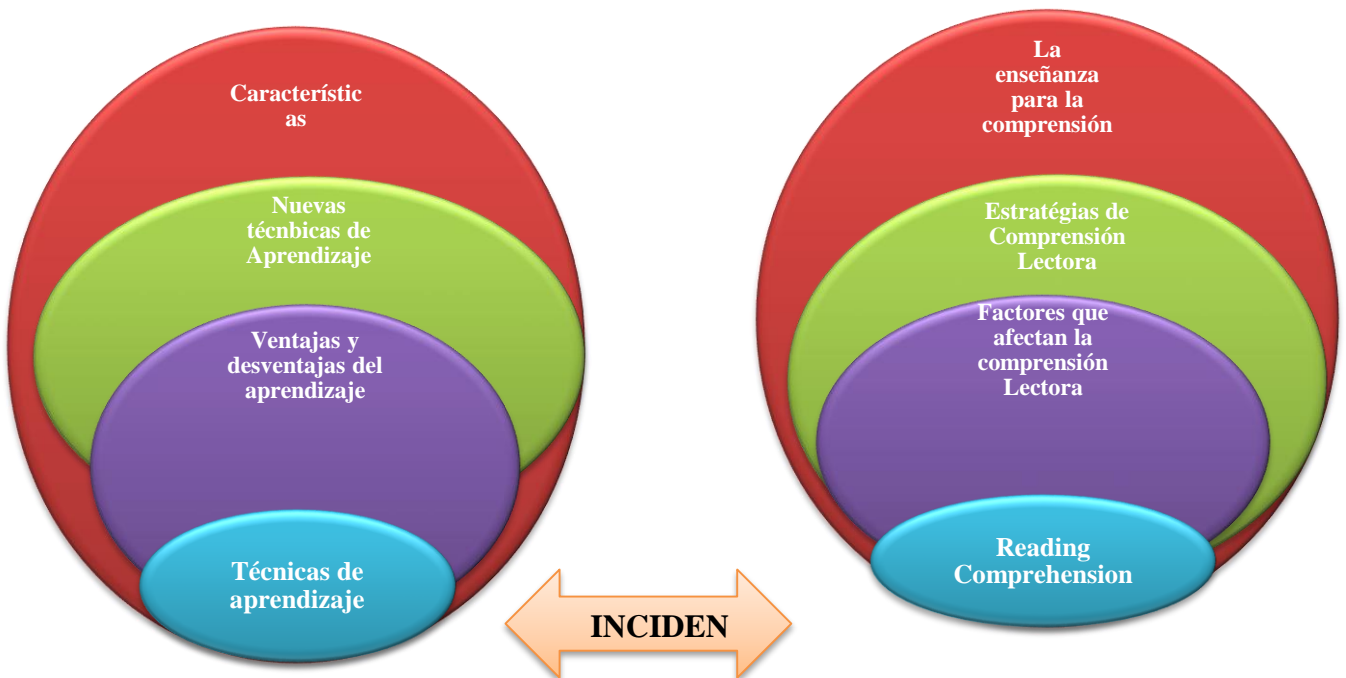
Característic as

Nuevas técnbicas de Aprendizaje

Ventajas y desventajas del aprendizaje

Técnicas de aprendizaje

INCIDEN

La enseñanza para la comprensión

Estratégias de Comprensión Lectora

Factores que afectan la comprensión Lectora

Reading Comprehension